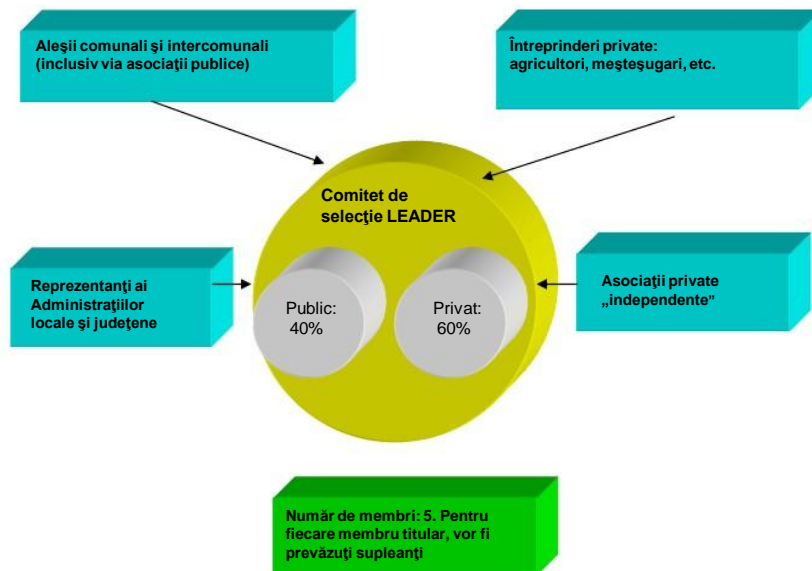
Aleşii comunali şi intercomunali (inclusiv via asociaţii publice)

Întreprinderi private: agricultori, meşteşugari, etc.

Comitet de selecţie LEADER

Reprezentanţi ai Administraţiilor locale şi judeţene

Public: 40%

Privat: 60%

Asociaţii private „independente"

Număr de membri: 5. Pentru fiecare membru titular, vor fi prevăzuţi supleanţi